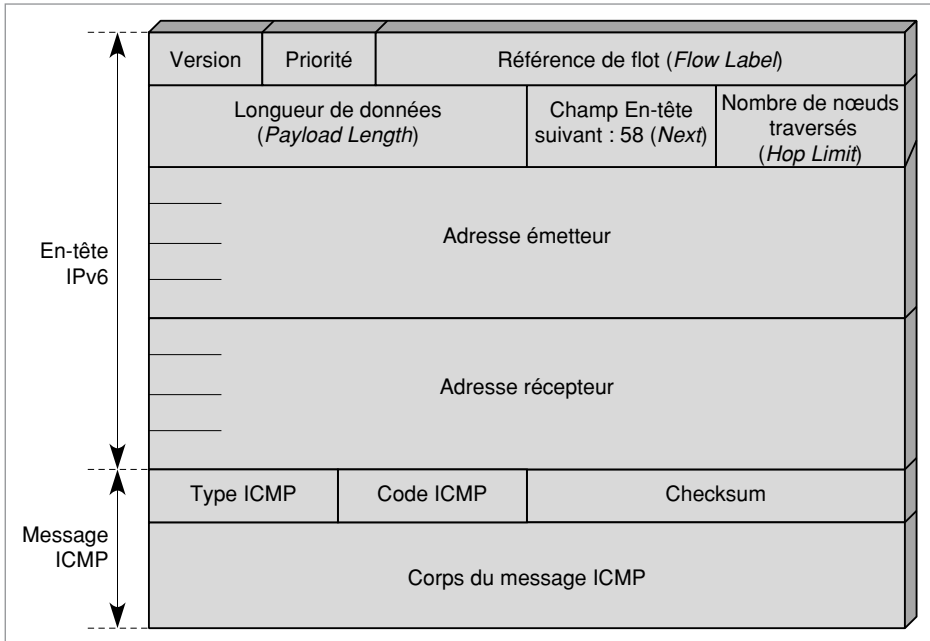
En-tête IPv6

Message ICMP

Version

Priorité

Référence de flot (*Flow Label*)

Longueur de données (*Payload Length*)

Champ En-tête suivant : 58 (*Next*)

Nombre de nœuds traversés (*Hop Limit*)

Adresse émetteur

Adresse récepteur

Type ICMP

Code ICMP

Checksum

Corps du message ICMP